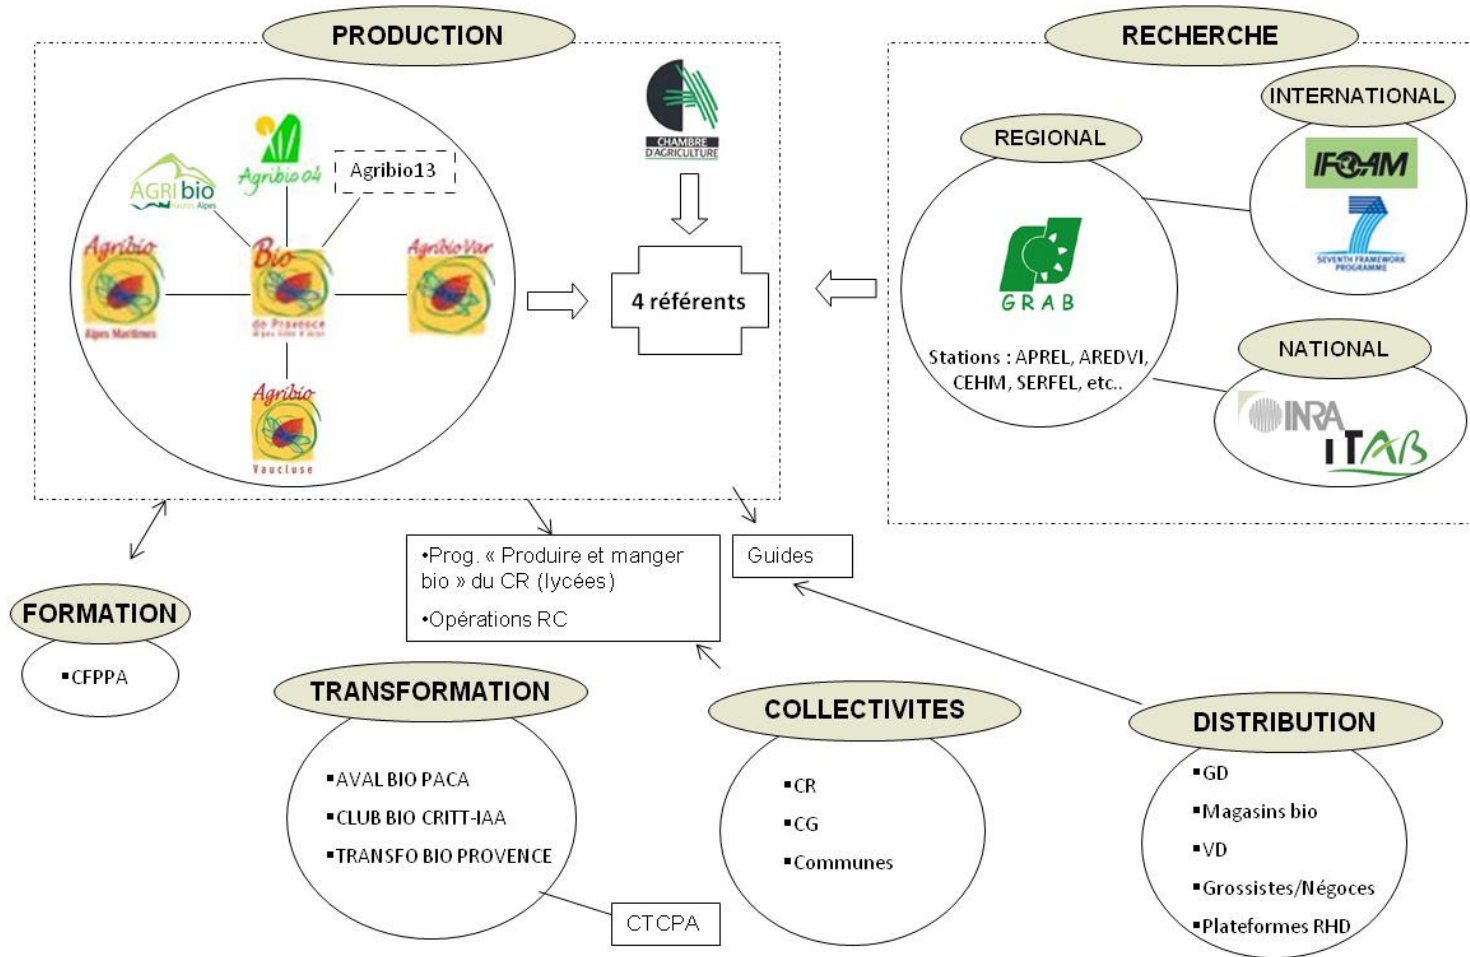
PRODUCTION

AGRI bio Hautes Alpes

Agribio 04

Agribio13

CHAMBRE D'AGRICULTURE

Agribio Alpes Maritimes

Bio de Provence

AgribioVar

Agribio Vaucluse

4 référents

RECHERCHE

INTERNATIONAL

REGIONAL

IFOAM

SEVENTH FRAMEWORK PROGRAMME

GRAB

Stations : APREL, AREDVI, CEHM, SERFEL, etc..

NATIONAL

INRA

ITAB

•Prog. « Produire et manger bio » du CR (lycées)

•Opérations RC

Guides

FORMATION

▪CFPPA

TRANSFORMATION

▪AVAL BIO PACA

▪CLUB BIO CRITT-IAA

▪TRANSFO BIO PROVENCE

CTCPA

COLLECTIVITES

▪CR

▪CG

▪Communes

DISTRIBUTION

▪GD

▪Magasins bio

▪VD

▪Grossistes/Négoces

▪Plateformes RHD